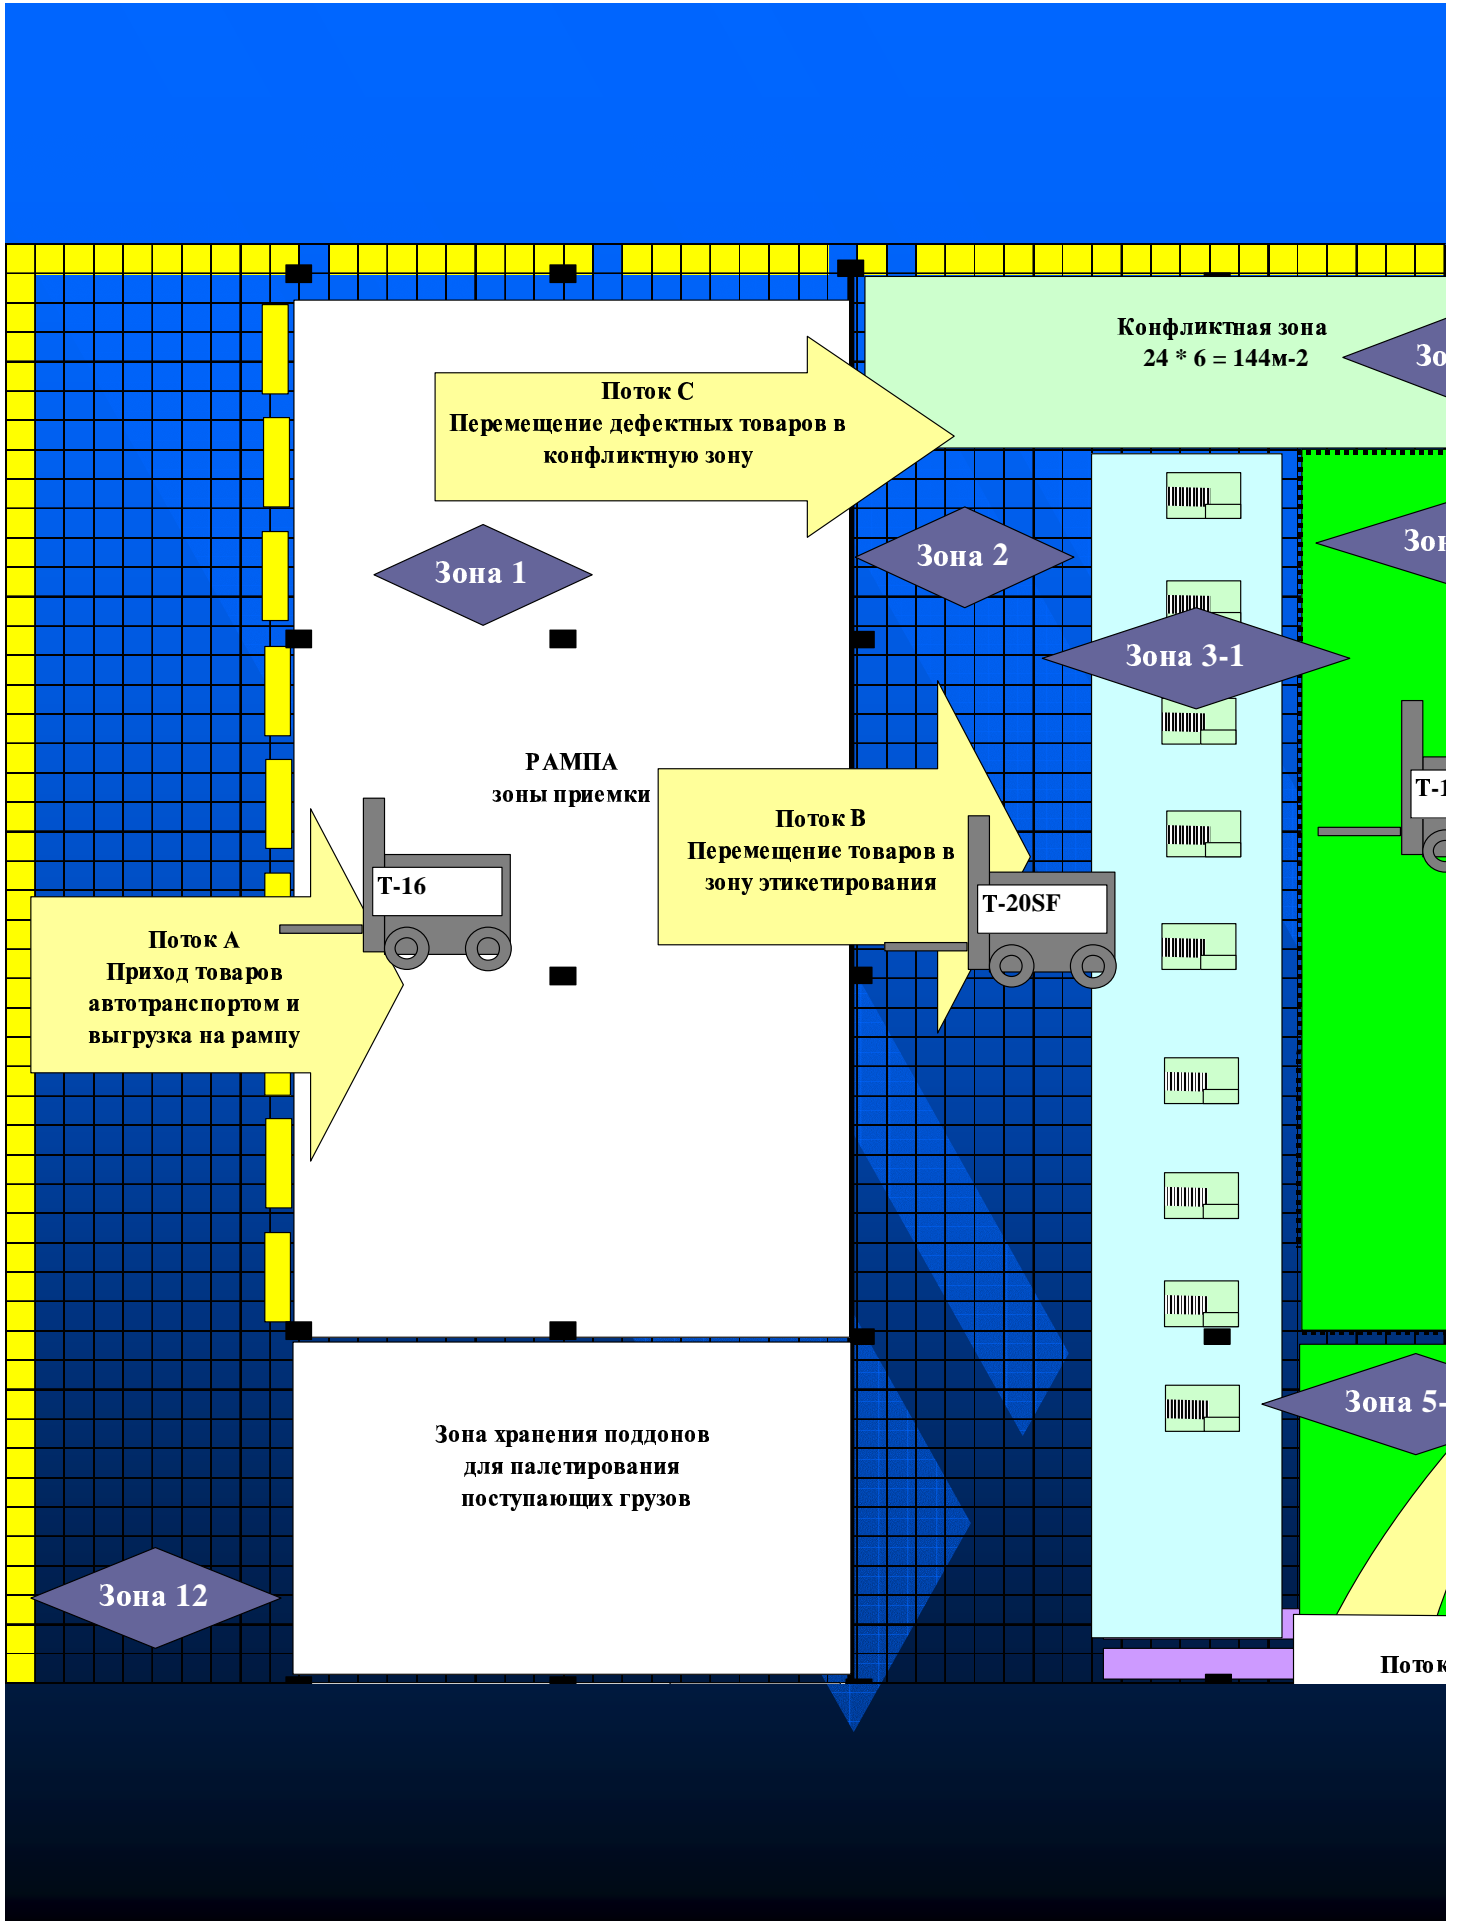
Конфликтная зона
24 * 6 = 144м-2

Зо

Поток С
Перемещение дефектных товаров в конфликтную зону

Зона 1

Зона 2

Зо

Зона 3-1

РАМПА
зоны приемки

Поток В
Перемещение товаров в зону этикетирования

T-1

T-16

T-20SF

Поток А
Приход товаров автотранспортом и выгрузка на рампу

Зона 5-

Зона хранения поддонов для палетирования поступающих грузов

Зона 12

Поток